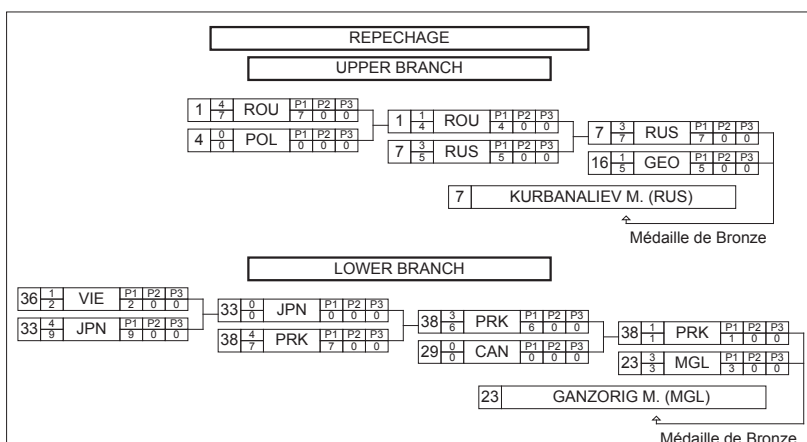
REPECHAGE

UPPER BRANCH

| 1 | $\frac{4}{7}$ | ROU | P1 7 | P2 0 | P3 0 |
|---|---|---|---|---|---|
| 4 | $\frac{0}{0}$ | POL | P1 0 | P2 0 | P3 0 |

| 1 | $\frac{1}{4}$ | ROU | P1 4 | P2 0 | P3 0 |
|---|---|---|---|---|---|
| 7 | $\frac{3}{5}$ | RUS | P1 5 | P2 0 | P3 0 |

| 7 | $\frac{3}{7}$ | RUS | P1 7 | P2 0 | P3 0 |
|---|---|---|---|---|---|
| 16 | $\frac{1}{5}$ | GEO | P1 5 | P2 0 | P3 0 |

7 KURBANALIEV M. (RUS)

Médaille de Bronze

LOWER BRANCH

| 36 | $\frac{1}{2}$ | VIE | P1 2 | P2 0 | P3 0 |
|---|---|---|---|---|---|
| 33 | $\frac{4}{9}$ | JPN | P1 9 | P2 0 | P3 0 |

| 33 | $\frac{0}{0}$ | JPN | P1 0 | P2 0 | P3 0 |
|---|---|---|---|---|---|
| 38 | $\frac{4}{7}$ | PRK | P1 7 | P2 0 | P3 0 |

| 38 | $\frac{3}{6}$ | PRK | P1 6 | P2 0 | P3 0 |
|---|---|---|---|---|---|
| 29 | $\frac{0}{0}$ | CAN | P1 0 | P2 0 | P3 0 |

| 38 | $\frac{1}{1}$ | PRK | P1 1 | P2 0 | P3 0 |
|---|---|---|---|---|---|
| 23 | $\frac{3}{3}$ | MGL | P1 3 | P2 0 | P3 0 |

23 GANZORIG M. (MGL)

Médaille de Bronze